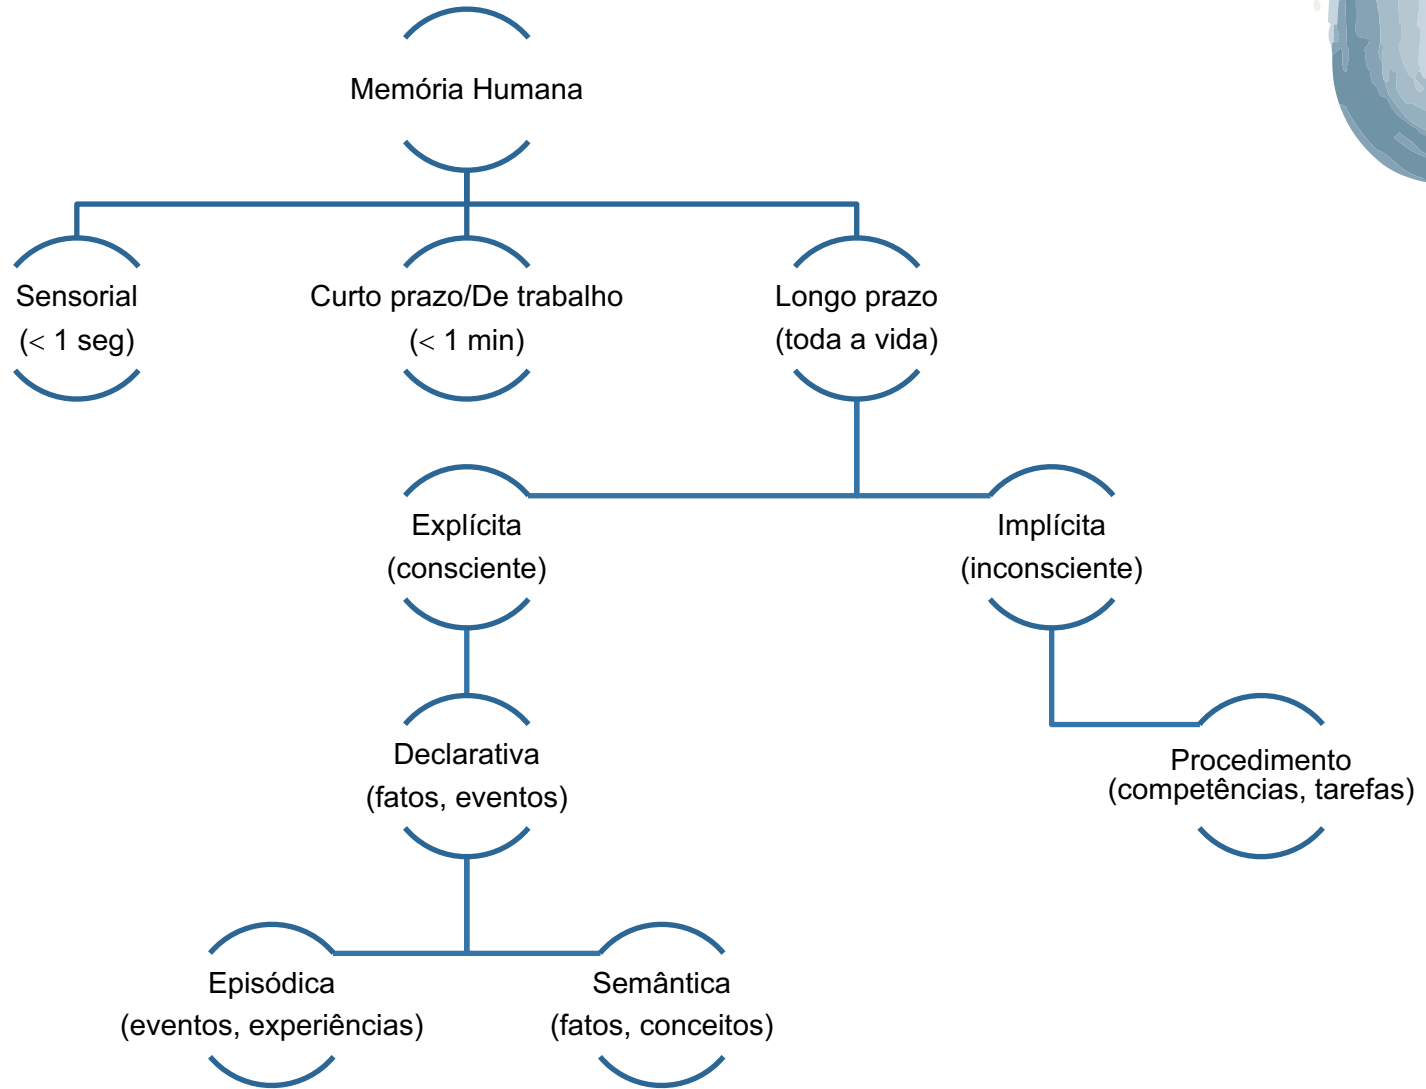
Memória Humana

Sensorial
(< 1 seg)

Curto prazo/De trabalho
(< 1 min)

Longo prazo
(toda a vida)

Explícita
(consciente)

Implícita
(inconsciente)

Declarativa
(fatos, eventos)

Procedimento
(competências, tarefas)

Episódica
(eventos, experiências)

Semântica
(fatos, conceitos)